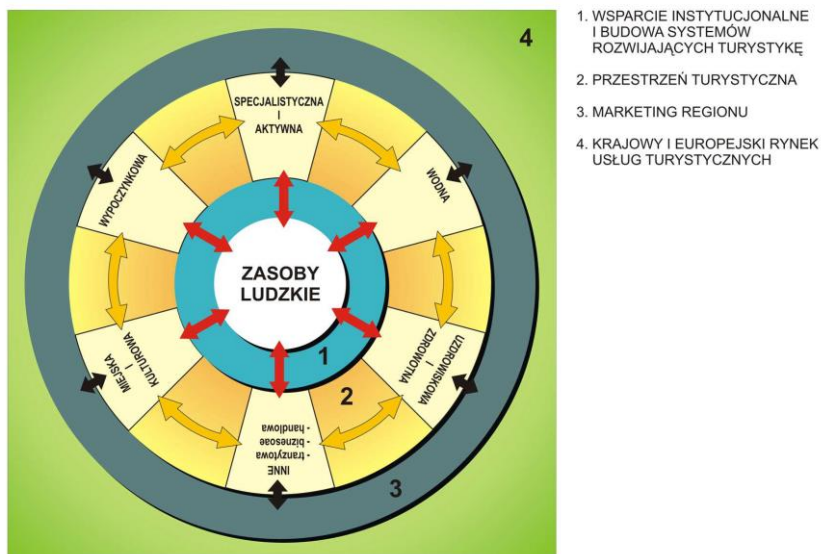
4

SPECJALISTYCZNA I AKTYWNA

WODNA

UZDROWISKOWA I ZDROWOTNA

INNE - tranzytowa - biznesowe - handlowa

KULTUROWA I MIEJSKA

WYPOCZYNKOWA

ZASOBY LUDZKIE

1

2

3

1. WSPARCIE INSTYTUCJONALNE I BUDOWA SYSTEMÓW ROZWIJAJĄCYCH TURYSTYKĘ

2. PRZESTRZEŃ TURYSTYCZNA

3. MARKETING REGIONU

4. KRAJOWY I EUROPEJSKI RYNEK USŁUG TURYSTYCZNYCH